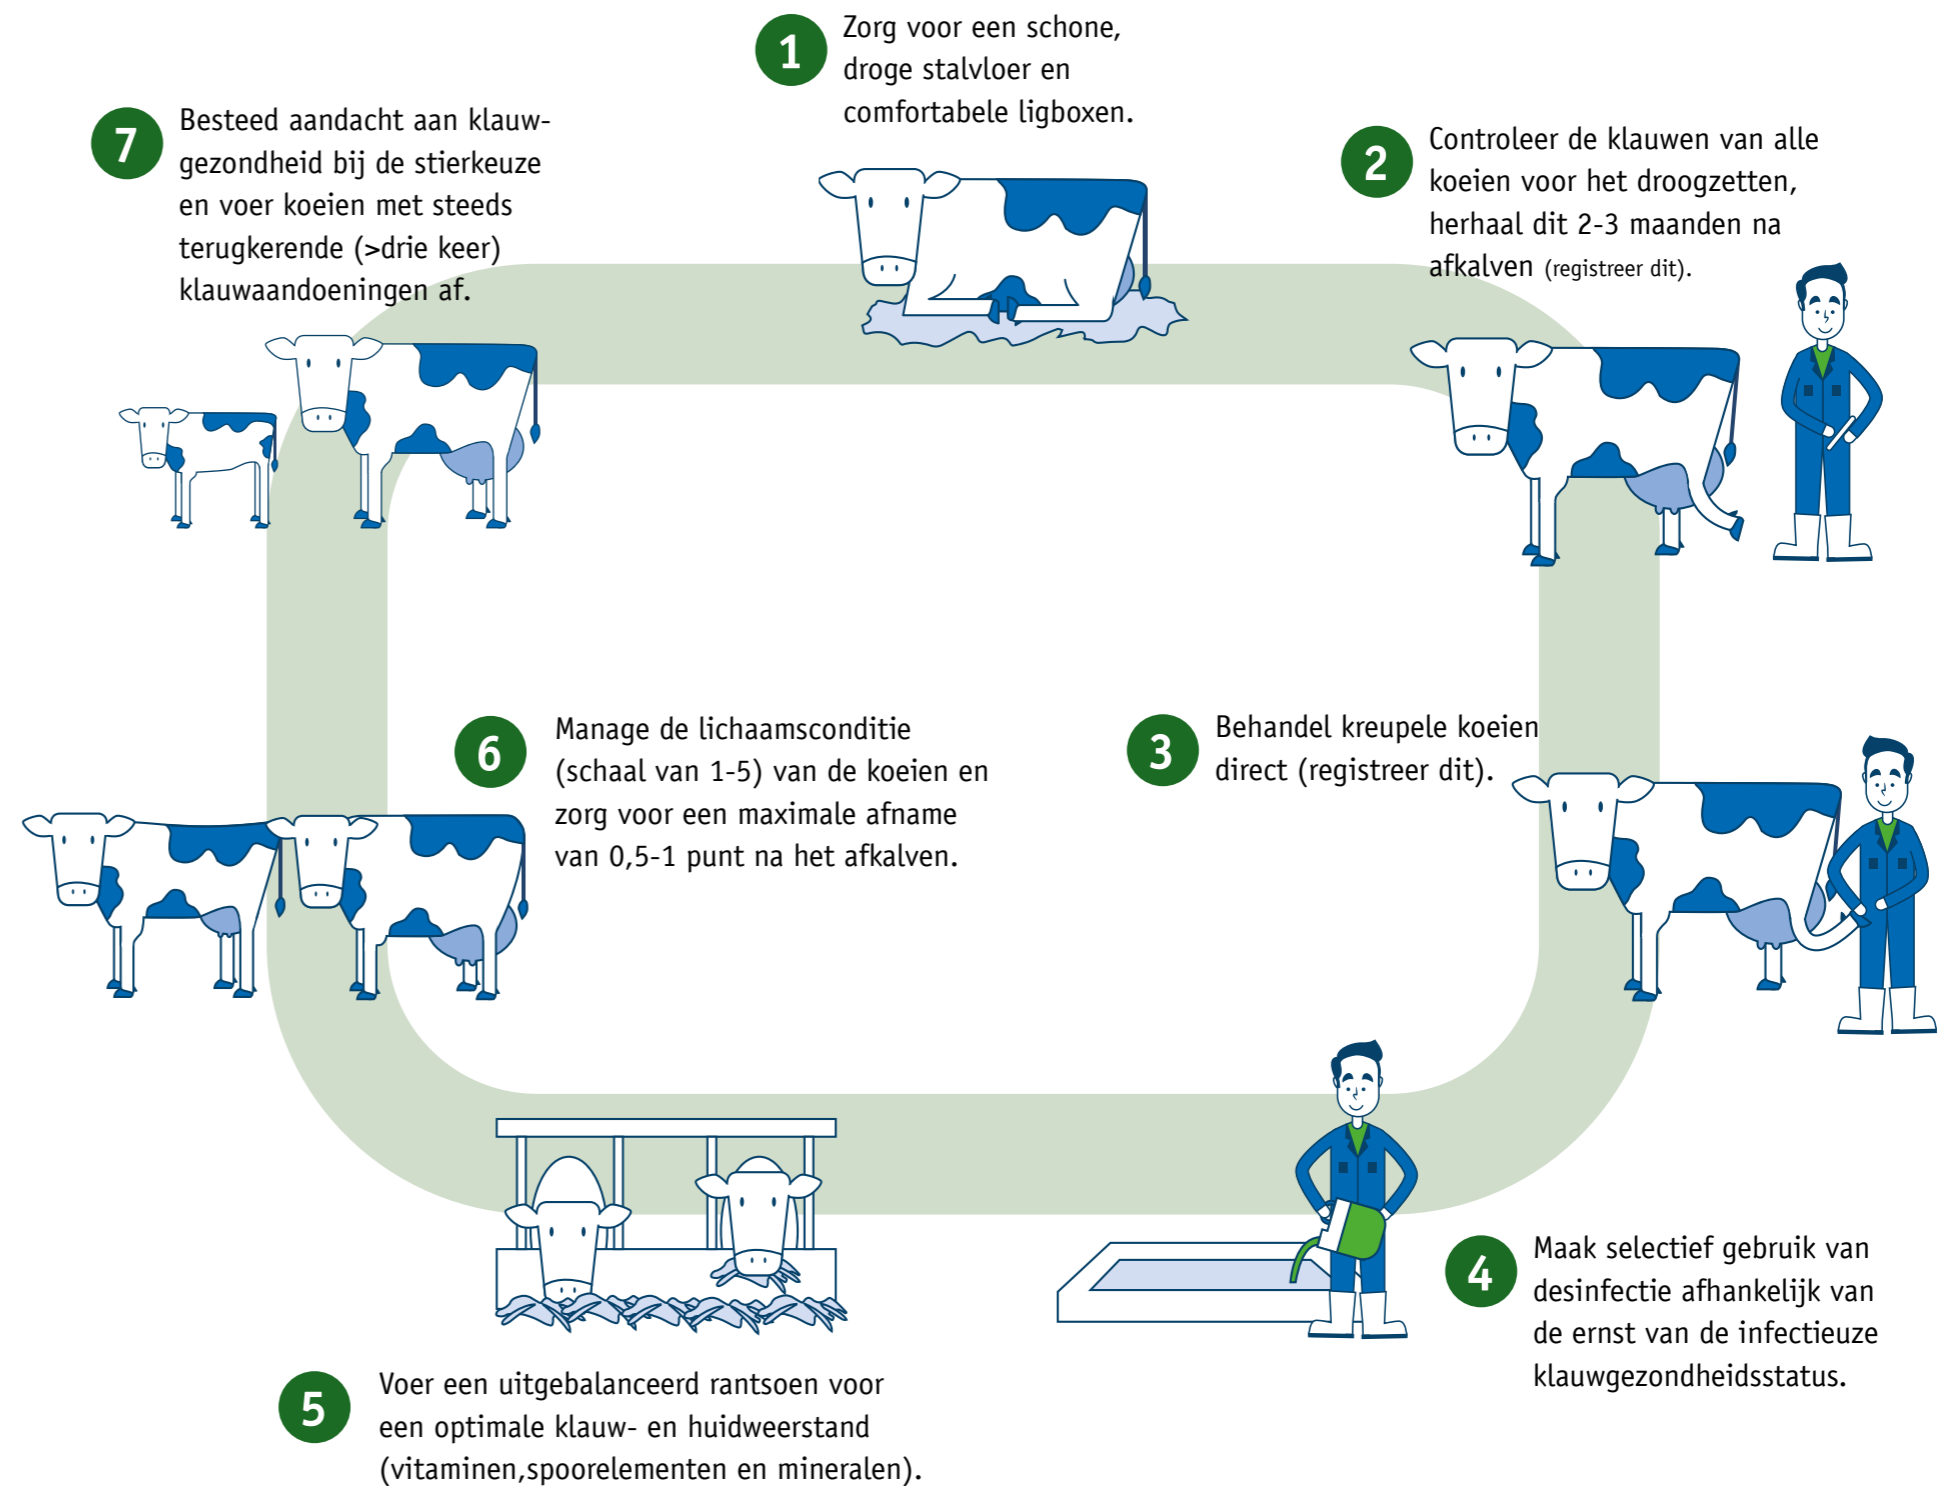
1
Zorg voor een schone, droge stalvloer en comfortabele ligboxen.

2
Controleer de klauwen van alle koeien voor het droogzetten, herhaal dit 2-3 maanden na afkalven (registreer dit).

3
Behandel kreupele koeien direct (registreer dit).

4
Maak selectief gebruik van desinfectie afhankelijk van de ernst van de infectieuze klauwgezondheidsstatus.

5
Voer een uitgebalanceerd rantsoen voor een optimale klauw- en huidweerstand (vitaminen,spoorelementen en mineralen).

6
Manage de lichaamsconditie (schaal van 1-5) van de koeien en zorg voor een maximale afname van 0,5-1 punt na het afkalven.

7
Besteed aandacht aan klauwgezondheid bij de stierkeuze en voer koeien met steeds terugkerende (>drie keer) klauwaandoeningen af.